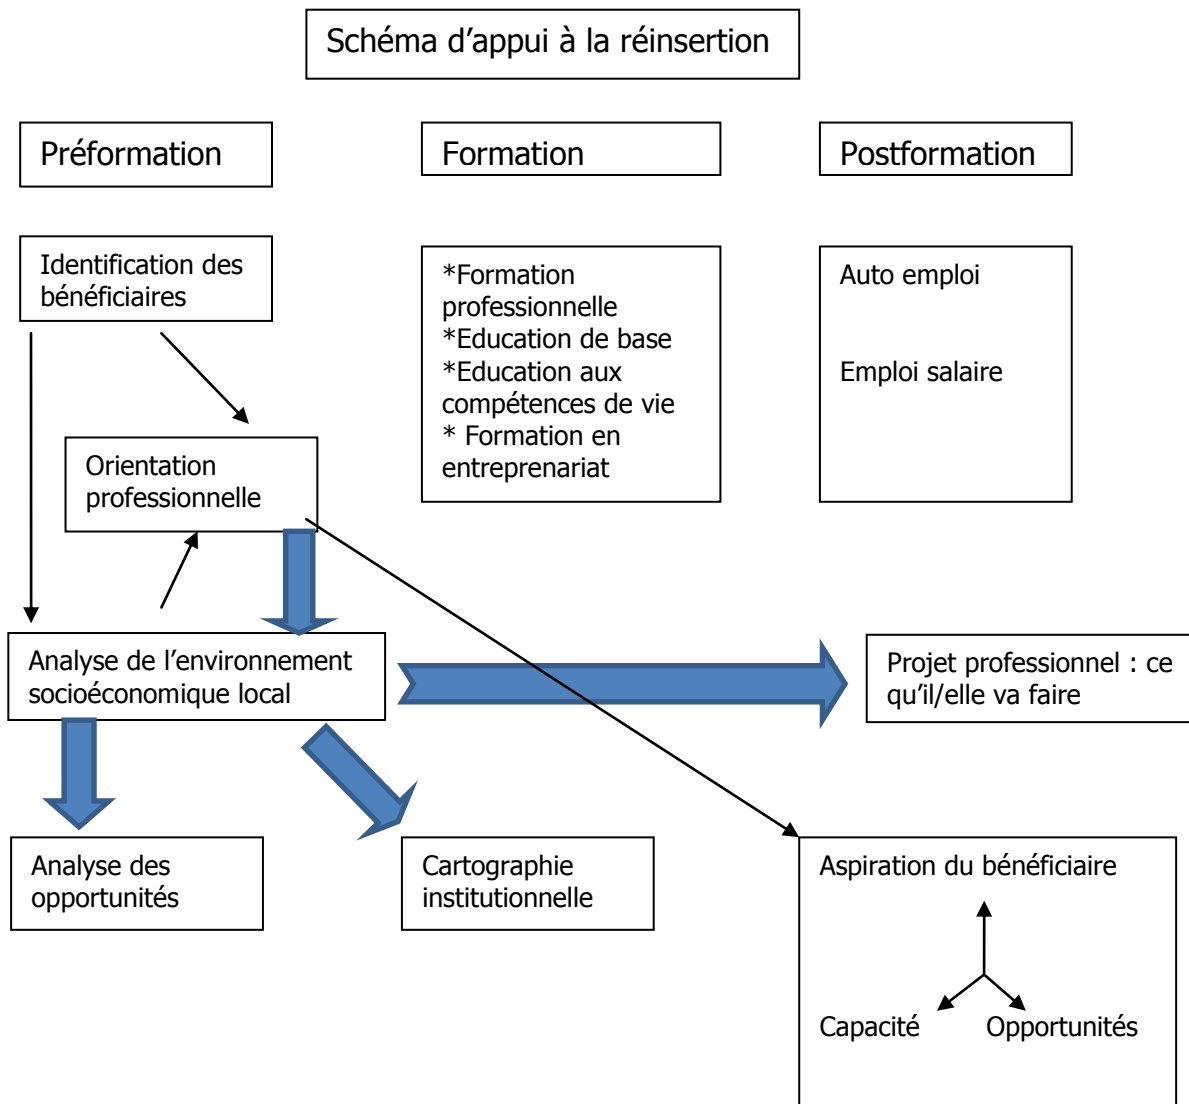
Schéma d’appui à la réinsertion

Préformation

Formation

Postformation

Identification des bénéficiaires

*Formation professionnelle
*Education de base
*Education aux compétences de vie
* Formation en entreprenariat

Auto emploi

Emploi salaire

Orientation professionnelle

Analyse de l’environnement socioéconomique local

Projet professionnel : ce qu’il/elle va faire

Analyse des opportunités

Cartographie institutionnelle

Aspiration du bénéficiaire

Capacité

Opportunités